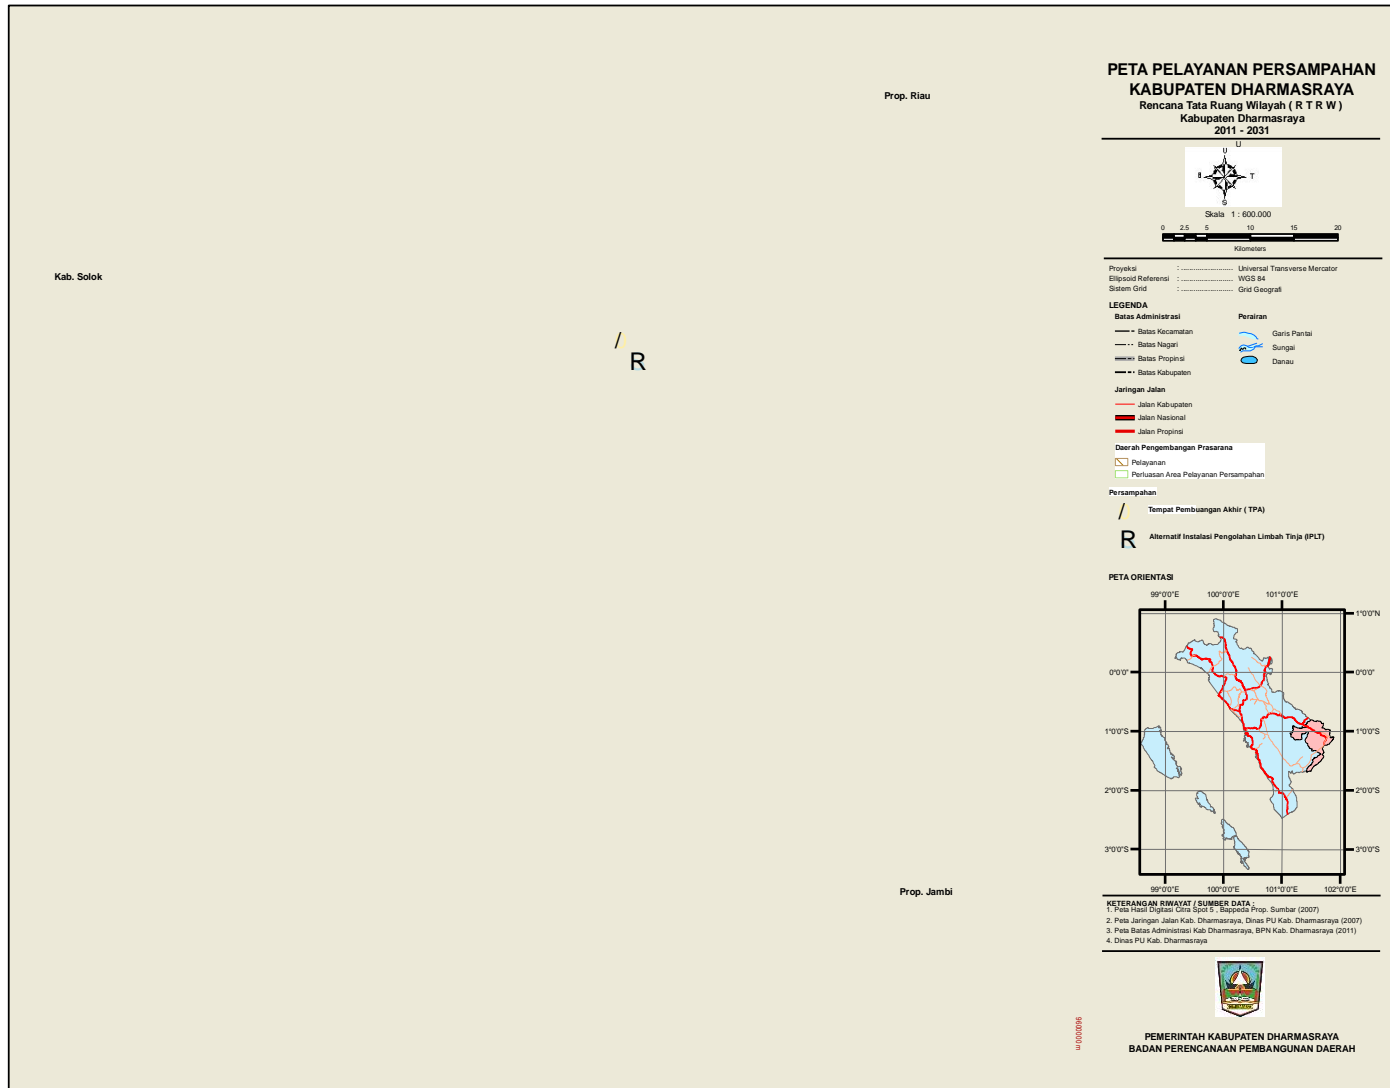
Prop. Riau

Kab. Solok

/
R

Prop. Jambi

9600000 m

PETA PELAYANAN PERSAMPAHAN
KABUPATEN DHARMASRAYA
Rencana Tata Ruang Wilayah ( R T R W )
Kabupaten Dharmasraya
2011 - 2031

U
B T
S

Skala 1 : 600.000
0 2.5 5 10 15 20
Kilometers

Proyeksi : ............................ Universal Transverse Mercator
Ellipsoid Referensi : ............................ WGS 84
Sistem Grid : ............................ Grid Geografi

LEGENDA
Batas Administrasi
Batas Kecamatan
Batas Nagari
Batas Propinsi
Batas Kabupaten

Perairan
Garis Pantai
Sungai
Danau

Jaringan Jalan
Jalan Kabupaten
Jalan Nasional
Jalan Propinsi

Daerah Pengembangan Prasarana
Pelayanan
Perluasan Area Pelayanan Persampahan

Persampahan
/ Tempat Pembuangan Akhir ( TPA)
R Alternatif Instalasi Pengolahan Limbah Tinja (IPLT)

PETA ORIENTASI
99°0'0"E 100°0'0"E 101°0'0"E
1°0'0"N
0°0'0" 0°0'0"
1°0'0"S 1°0'0"S
2°0'0"S 2°0'0"S
3°0'0"S 3°0'0"S
99°0'0"E 100°0'0"E 101°0'0"E 102°0'0"E

KETERANGAN RIWAYAT / SUMBER DATA :
1. Peta Hasil Digitasi Citra Spot 5 , Bappeda Prop. Sumbar (2007)
2. Peta Jaringan Jalan Kab. Dharmasraya, Dinas PU Kab. Dharmasraya (2007)
3. Peta Batas Administrasi Kab Dharmasraya, BPN Kab. Dharmasraya (2011)
4. Dinas PU Kab. Dharmasraya

PEMERINTAH KABUPATEN DHARMASRAYA
BADAN PERENCANAAN PEMBANGUNAN DAERAH